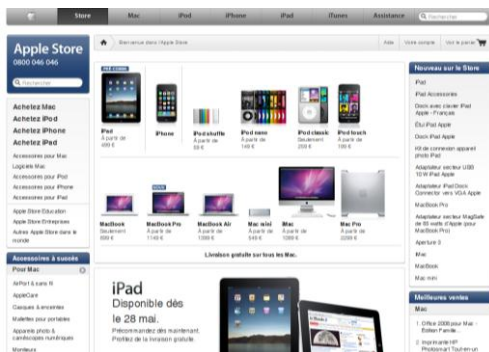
Store Mac iPod iPhone iPad iTunes Assistance Rechercher

Apple Store
0800 046 046

Rechercher

Achetez Mac
Achetez iPod
Achetez iPhone
Achetez iPad

Accessoires pour Mac
Logiciels Mac
Accessoires pour iPod
Accessoires pour iPhone
Accessoires pour iPad

Apple Store Education
Apple Store Entreprises
Autres Apple Store dans le monde

Accessoires à succès
Pour Mac

AirPort & sans fil
AppleCare
Casques & enceintes
Mallettes pour portables
Appareils photo & caméscopes numériques
Moniteurs

Bienvenue dans l'Apple Store

Aide Votre compte Voir le panier

iPad
À partir de 499 €

iPhone

iPod shuffle
À partir de 55 €

iPod nano
À partir de 149 €

iPod classic
Seulement 259 €

iPod touch
À partir de 199 €

MacBook
Seulement 899 €

MacBook Pro
À partir de 1149 €

MacBook Air
À partir de 1399 €

Mac mini
À partir de 649 €

iMac
À partir de 1099 €

Mac Pro
À partir de 2299 €

Livraison gratuite sur tous les Mac.

iPad
Disponible dès le 28 mai.
Précommandez dès maintenant. Profitez de la livraison gratuite.

Nouveau sur le Store

iPad
iPad Accessoires
Dock avec clavier iPad Apple - Français
Étui iPad Apple
Dock iPad Apple
Kit de connexion appareil photo iPad
Adaptateur secteur USB 10 W iPad Apple
Adaptateur iPad Dock Connector vers VGA Apple
MacBook Pro
Adaptateur secteur MagSafe de 85 watts d'Apple (pour MacBook Pro)
Aperture 3
iMac
MacBook
Mac mini

Meilleures ventes
Mac

1 Office 2008 pour Mac - Édition Famille...
2 Imprimante HP Photosmart Tout-en-un